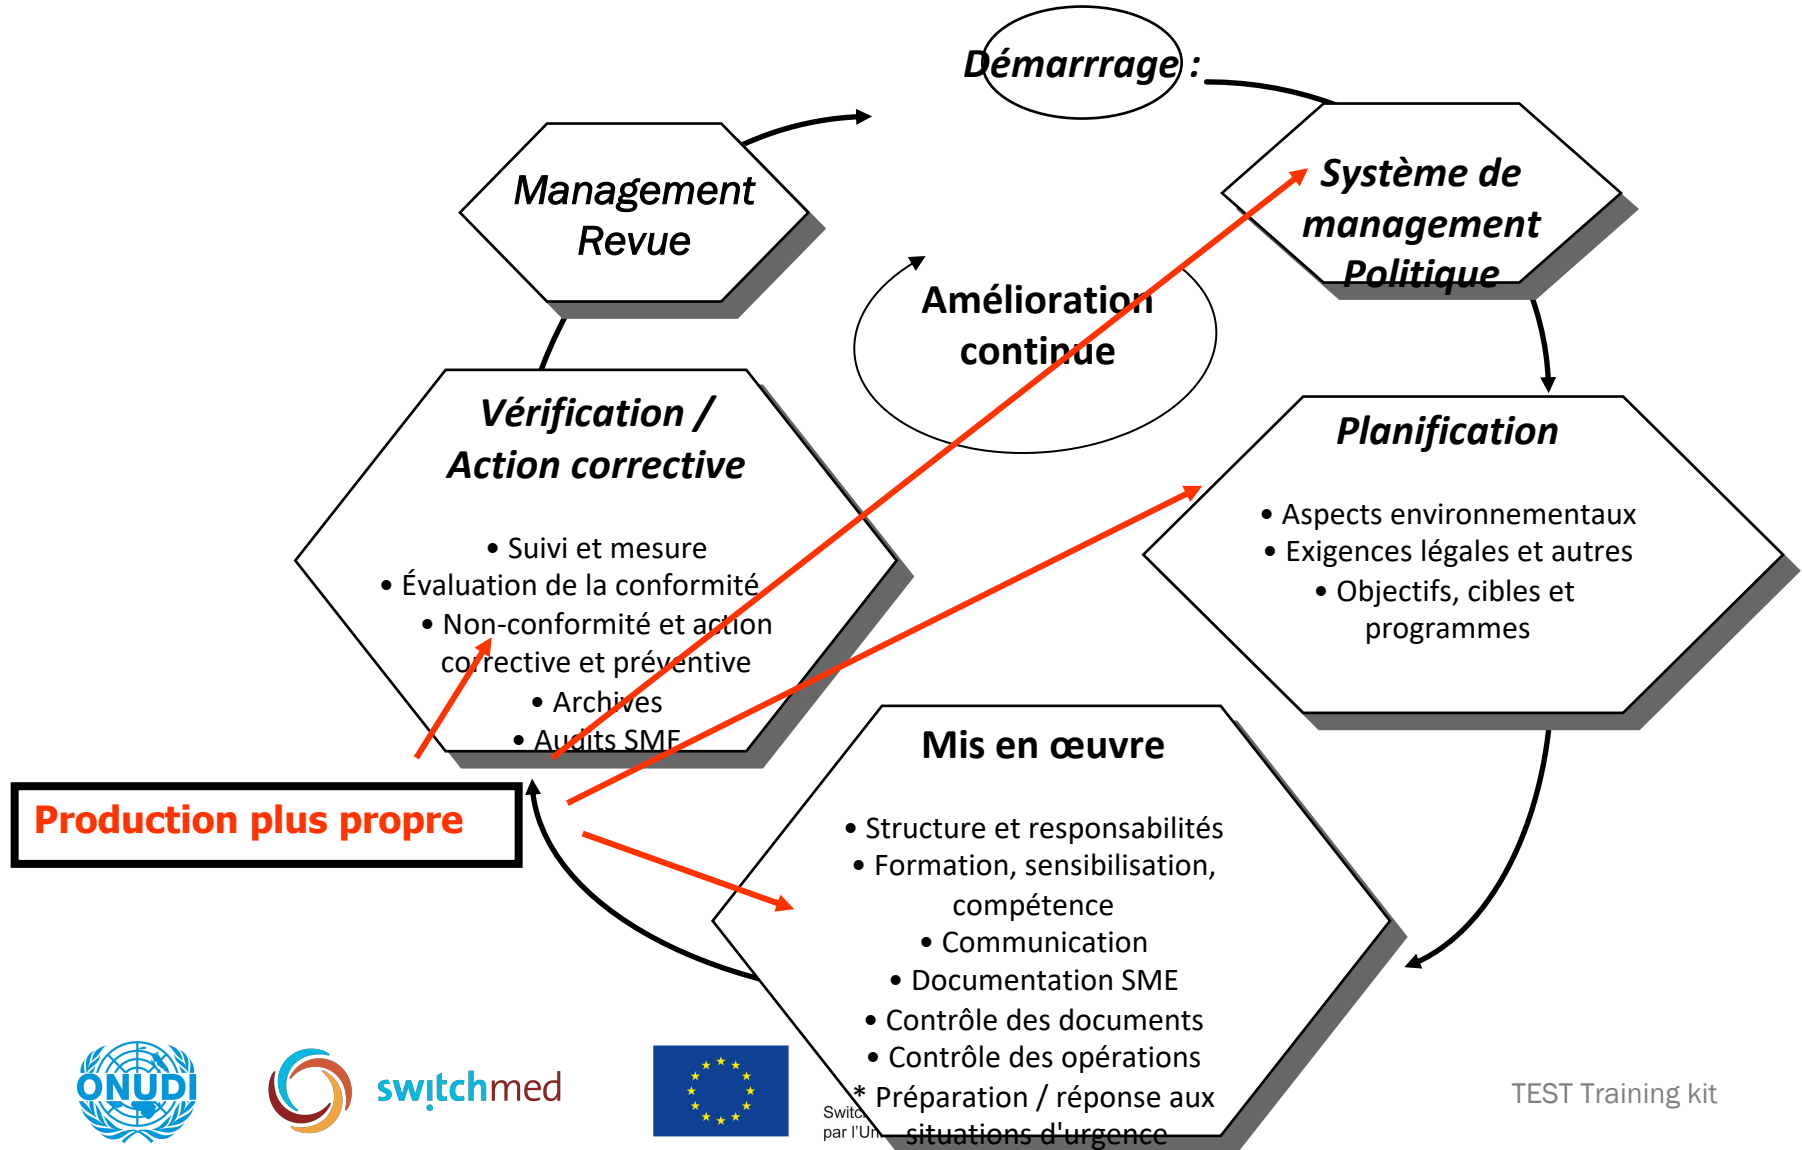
Démarrage :

Management Revue

Système de management Politique

Amélioration continue

Vérification / Action corrective

• Suivi et mesure
• Évaluation de la conformité
• Non-conformité et action corrective et préventive
• Archives
• Audits SME

Planification

• Aspects environnementaux
• Exigences légales et autres
• Objectifs, cibles et programmes

Production plus propre

Mis en œuvre

• Structure et responsabilités
• Formation, sensibilisation, compétence
• Communication
• Documentation SME
• Contrôle des documents
• Contrôle des opérations
* Préparation / réponse aux situations d'urgence

ONUDI

switchmed

Switc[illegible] par l'Un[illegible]

TEST Training kit